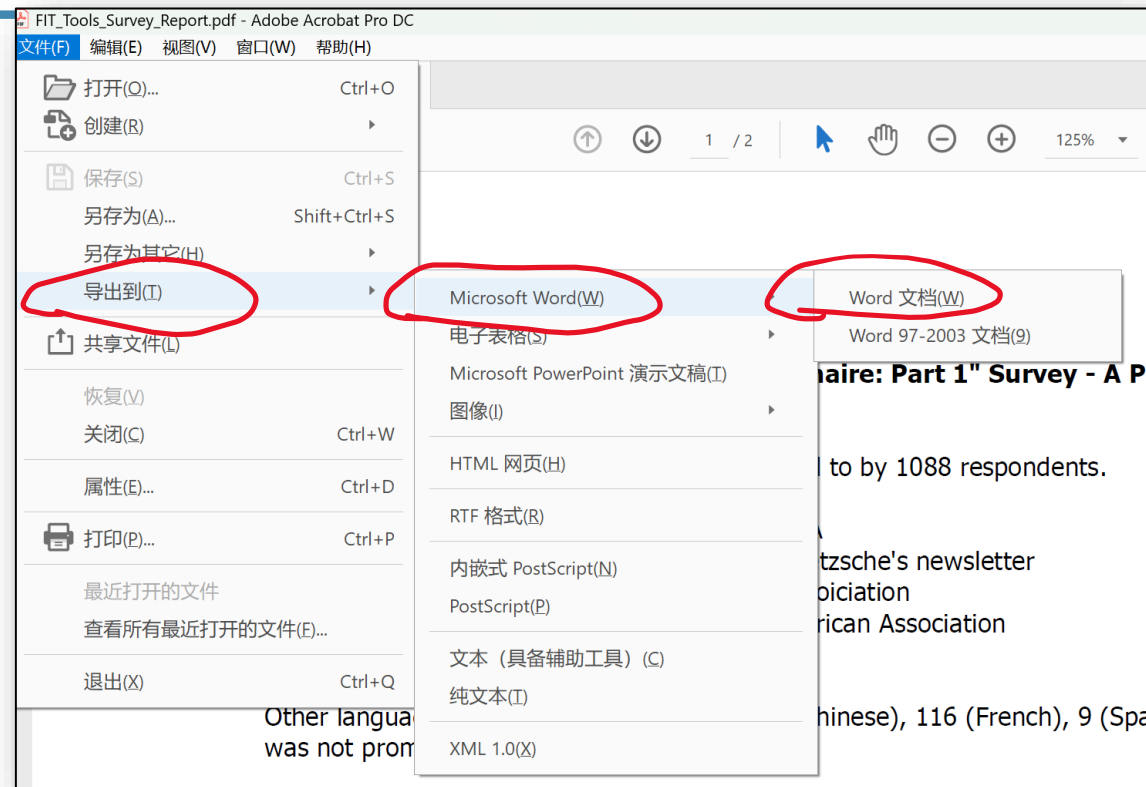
FIT_Tools_Survey_Report.pdf - Adobe Acrobat Pro DC
文件(F) 编辑(E) 视图(V) 窗口(W) 帮助(H)

打开(O)... Ctrl+O
创建(R)
保存(S) Ctrl+S
另存为(A)... Shift+Ctrl+S
另存为其它(H)
导出到(T)
共享文件(L)
恢复(V)
关闭(C) Ctrl+W
属性(E)... Ctrl+D
打印(P)... Ctrl+P
最近打开的文件
查看所有最近打开的文件(F)...
退出(X) Ctrl+Q

Microsoft Word(W)
电子表格(S)
Microsoft PowerPoint 演示文稿(T)
图像(I)
HTML 网页(H)
RTF 格式(R)
内嵌式 PostScript(N)
PostScript(P)
文本（具备辅助工具）(C)
纯文本(T)
XML 1.0(X)

Word 文档(W)
Word 97-2003 文档(9)

1 / 2 125%

naire: Part 1" Survey - A P
l to by 1088 respondents.
A
tzsche's newsletter
ociation
rican Association
Other languag hinese), 116 (French), 9 (Spa
was not prom